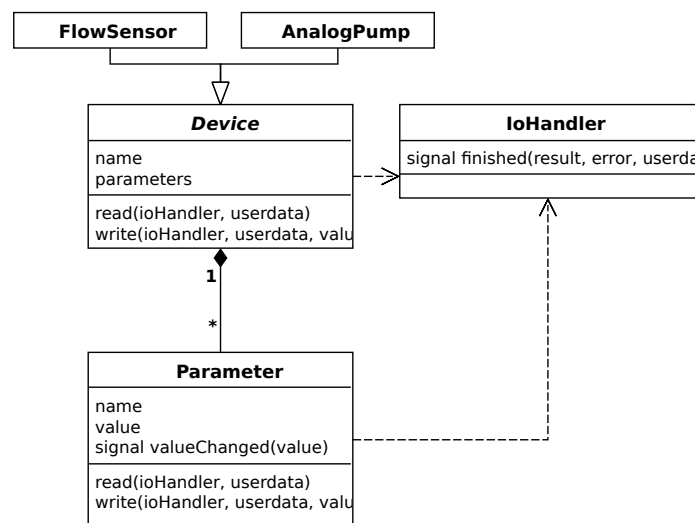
FlowSensor

AnalogPump

Device

name
parameters

read(ioHandler, userdata)
write(ioHandler, userdata, valu

IoHandler

signal finished(result, error, userda

1

*

Parameter

name
value
signal valueChanged(value)

read(ioHandler, userdata)
write(ioHandler, userdata, valu